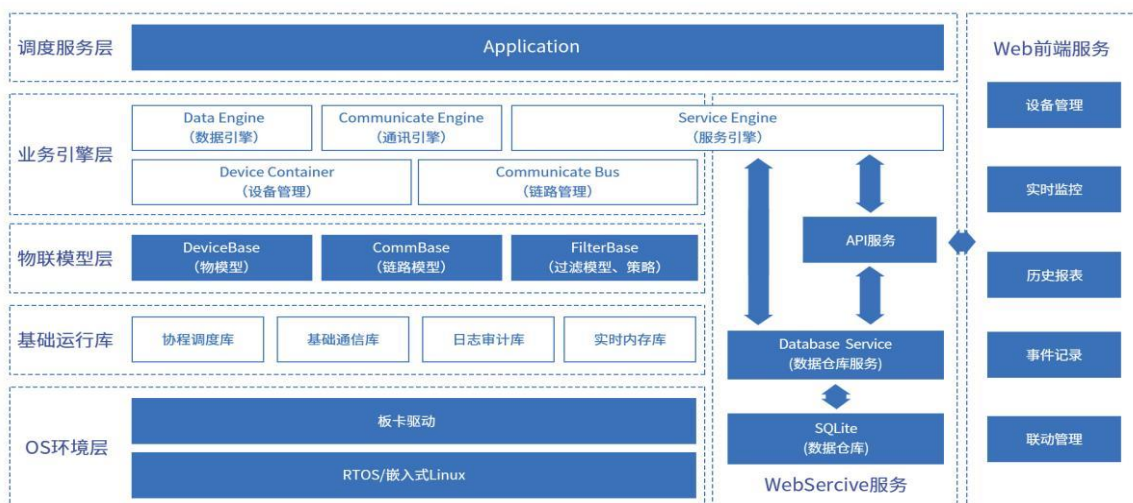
调度服务层

Application

业务引擎层

Data Engine
(数据引擎)

Communicate Engine
(通讯引擎)

Service Engine
(服务引擎)

Device Container
(设备管理)

Communicate Bus
(链路管理)

物联模型层

DeviceBase
(物模型)

CommBase
(链路模型)

FilterBase
(过滤模型、策略)

基础运行库

协程调度库

基础通信库

日志审计库

实时内存库

OS环境层

板卡驱动

RTOS/嵌入式Linux

API服务

Database Service
(数据仓库服务)

SQLite
(数据仓库)

WebSercive服务

Web前端服务

设备管理

实时监控

历史报表

事件记录

联动管理